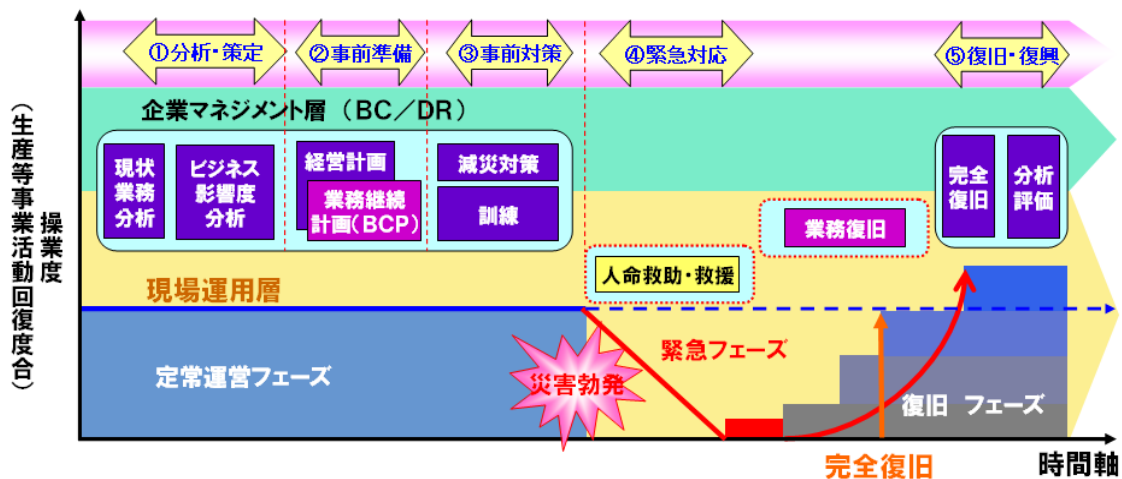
①分析・策定
②事前準備
③事前対策
④緊急対応
⑤復旧・復興

操業度
（生産等事業活動回復度合）

企業マネジメント層（BC／DR）

現状業務分析
ビジネス影響度分析
経営計画
業務継続計画（BCP）
減災対策
訓練
業務復旧
完全復旧
分析評価

現場運用層
人命救助・救援

定常運営フェーズ
災害勃発
緊急フェーズ
復旧　フェーズ

完全復旧
時間軸